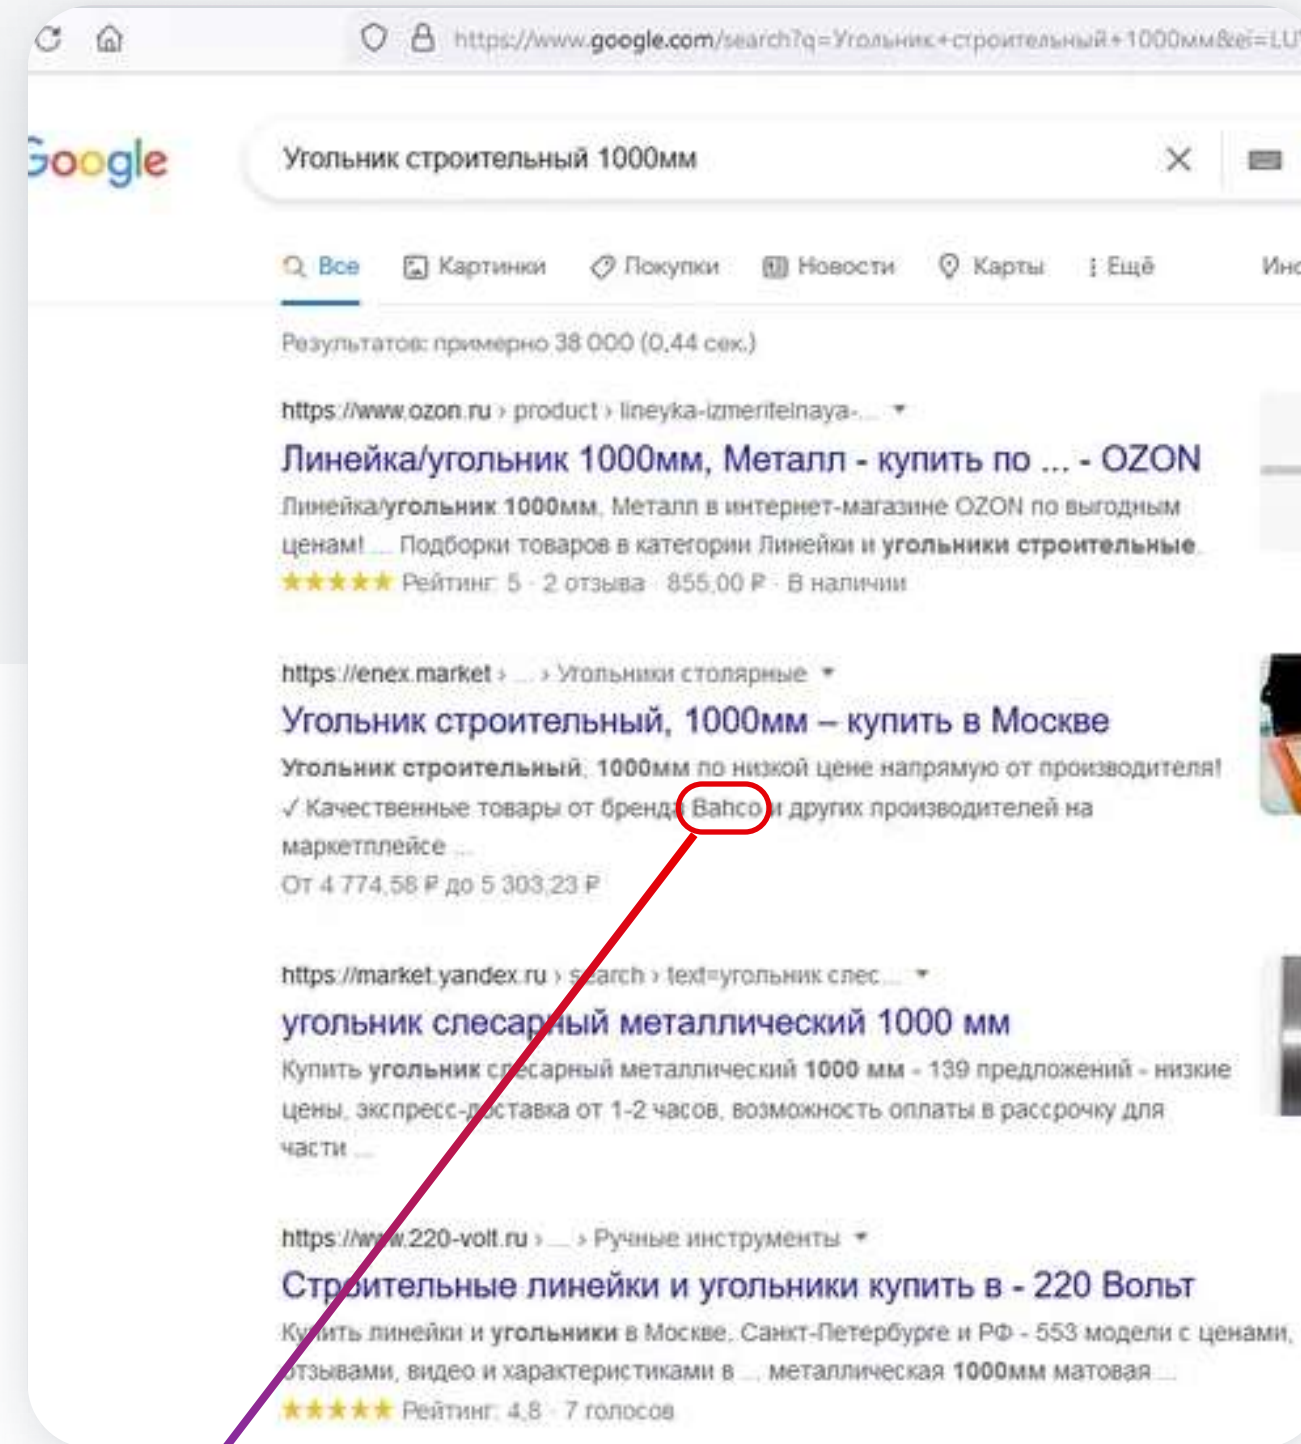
https://www.google.com/search?q=Угольник+строительный+1000мм&ei=LU

Google

Угольник строительный 1000мм

Все Картинки Покупки Новости Карты Ещё Инс

Результатов: примерно 38 000 (0,44 сек.)

https://www.ozon.ru › product › lineyka-izmeritelnaya-...

Линейка/угольник 1000мм, Металл - купить по ... - OZON

Линейка/угольник 1000мм, Металл в интернет-магазине OZON по выгодным ценам! ... Подборки товаров в категории Линейки и угольники строительные.

★★★★★ Рейтинг: 5 · 2 отзыва · 855,00 ₽ · В наличии

https://enex.market › ... › Угольники столярные

Угольник строительный, 1000мм – купить в Москве

Угольник строительный, 1000мм по низкой цене напрямую от производителя! ✓ Качественные товары от бренда Bahco и других производителей на маркетплейсе ...

От 4 774,58 ₽ до 5 303,23 ₽

https://market.yandex.ru › search › text=угольник слес...

угольник слесарный металлический 1000 мм

Купить угольник слесарный металлический 1000 мм - 139 предложений - низкие цены, экспресс-доставка от 1-2 часов, возможность оплаты в рассрочку для части ...

https://www.220-volt.ru › ... › Ручные инструменты

Строительные линейки и угольники купить в - 220 Вольт

Купить линейки и угольники в Москве, Санкт-Петербурге и РФ - 553 модели с ценами, отзывами, видео и характеристиками в ... металлическая 1000мм матовая ...

★★★★★ Рейтинг: 4,8 · 7 голосов